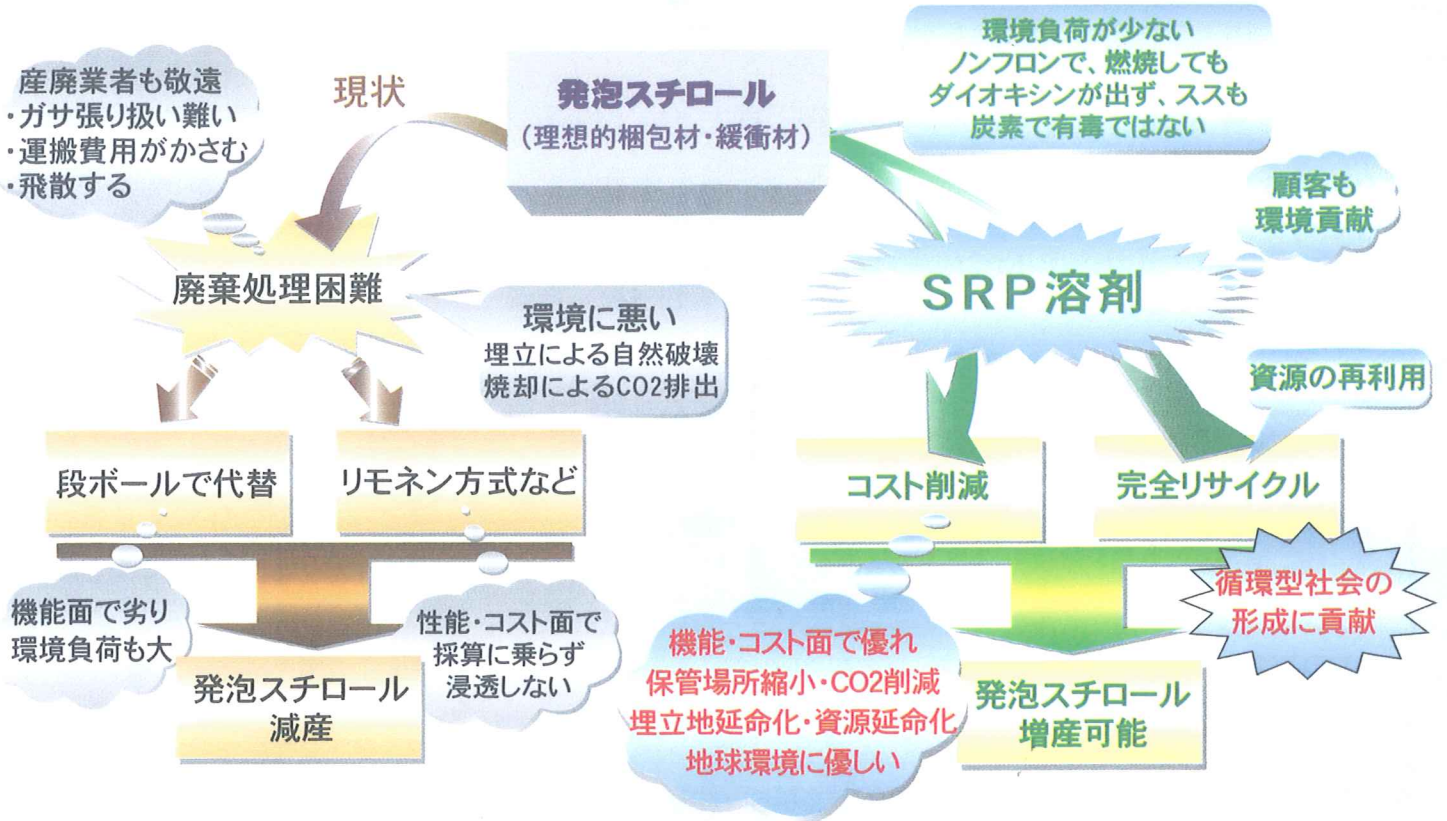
発泡スチロール
(理想的梱包材・緩衝材)

環境負荷が少ない
ノンフロンで、燃焼しても
ダイオキシンが出ず、ススも
炭素で有毒ではない

現状

産廃業者も敬遠
・ガサ張り扱い難い
・運搬費用がかさむ
・飛散する

廃棄処理困難

環境に悪い
埋立による自然破壊
焼却によるCO2排出

段ボールで代替

リモネン方式など

機能面で劣り
環境負荷も大

性能・コスト面で
採算に乗らず
浸透しない

発泡スチロール
減産

顧客も
環境貢献

SRP溶剤

資源の再利用

コスト削減

完全リサイクル

循環型社会の
形成に貢献

機能・コスト面で優れ
保管場所縮小・CO2削減
埋立地延命化・資源延命化
地球環境に優しい

発泡スチロール
増産可能